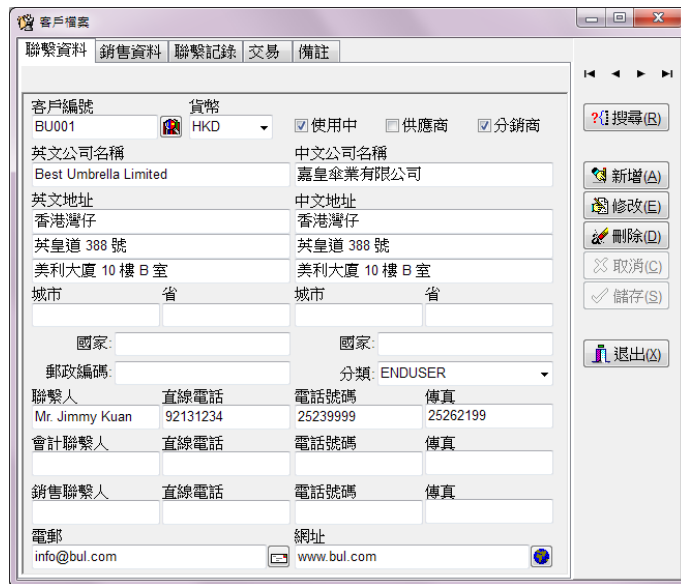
客戶檔案

聯繫資料 | 銷售資料 | 聯繫記錄 | 交易 | 備註

客戶編號
BU001
貨幣
HKD
☑ 使用中 ☐ 供應商 ☑ 分銷商

英文公司名稱
Best Umbrella Limited
中文公司名稱
嘉皇傘業有限公司

英文地址
香港灣仔
英皇道 388 號
美利大廈 10 樓 B 室
中文地址
香港灣仔
英皇道 388 號
美利大廈 10 樓 B 室

城市
省
城市
省

國家:
國家:

郵政編碼:
分類: ENDUSER

聯繫人
Mr. Jimmy Kuan
直線電話
92131234
電話號碼
25239999
傳真
25262199

會計聯繫人
直線電話
電話號碼
傳真

銷售聯繫人
直線電話
電話號碼
傳真

電郵
info@bul.com
網址
www.bul.com

搜尋(R)
新增(A)
修改(E)
刪除(D)
取消(C)
儲存(S)
退出(X)